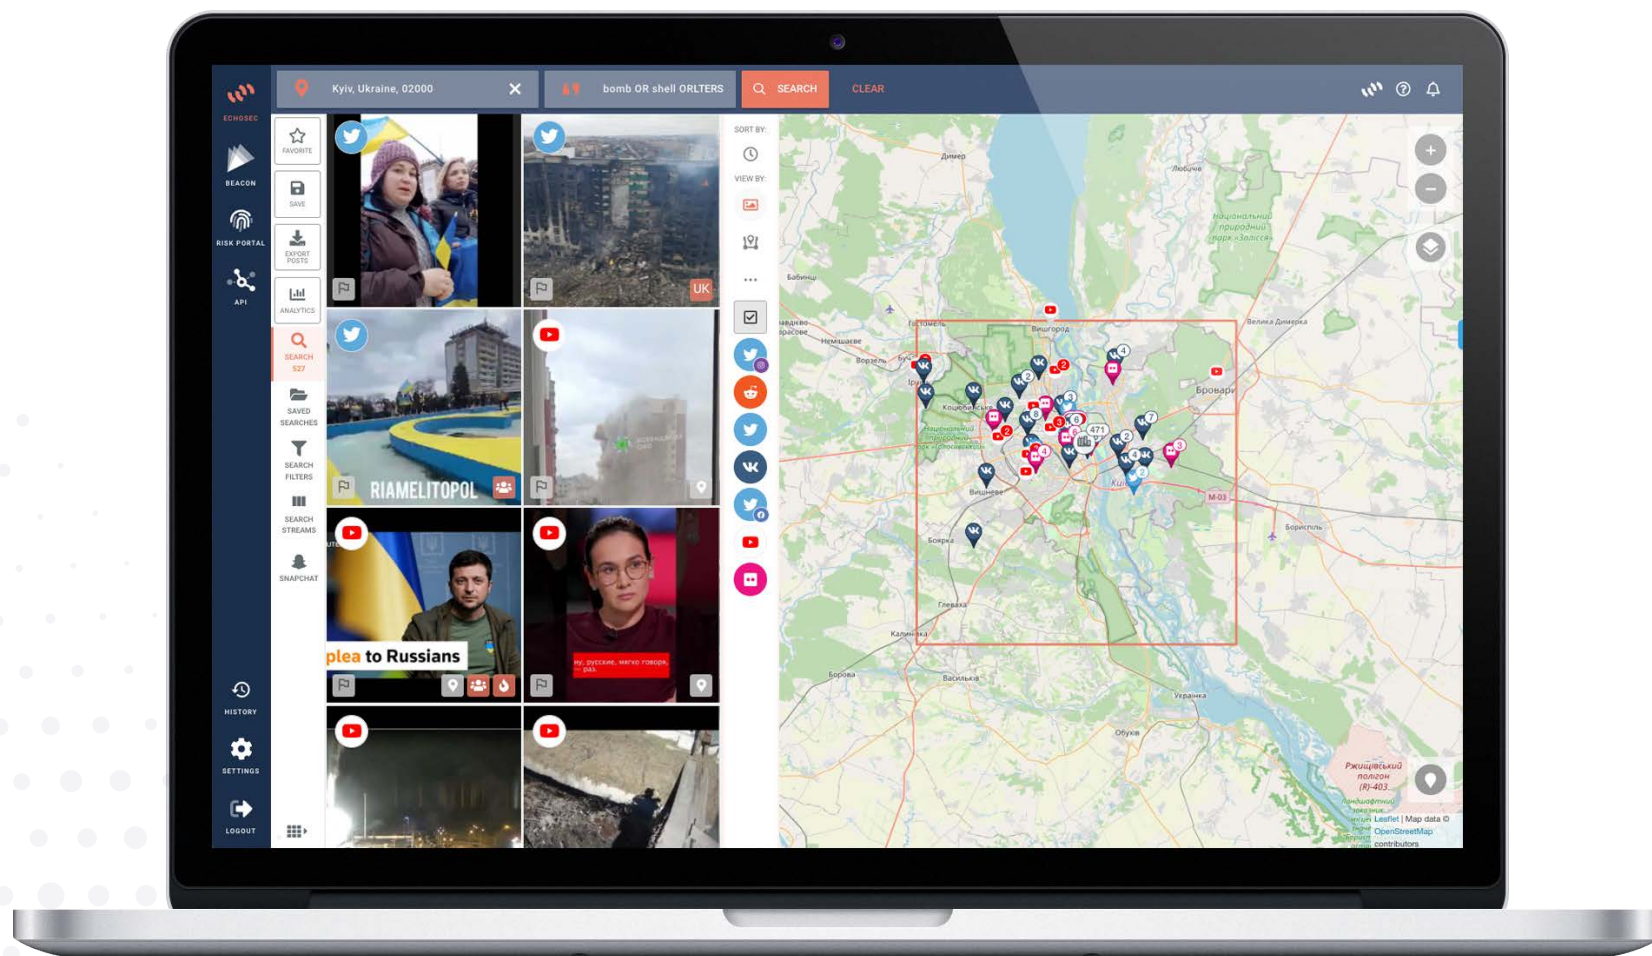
ECHOSEC

Kyiv, Ukraine, 02000

bomb OR shell ORLTERS

SEARCH

CLEAR

BEACON

RISK PORTAL

API

FAVORITE

SAVE

EXPORT POSTS

ANALYTICS

SEARCH 527

SAVED SEARCHES

SEARCH FILTERS

SEARCH STREAMS

SNAPCHAT

HISTORY

SETTINGS

LOGOUT

UK

RIAMELITOPOL

plea to Russians

SORT BY:

VIEW BY:

Димер

Лебедівка

Національний природний парк «Залісся»

Бабинці

Гостомель

Вишгород

Велика Димерка

Ірпінь

Бровари

Коцюбинське

471

Вишневе

М-03

Бориспіль

Боярка

Гліваха

Калинівка

Борова

Василькiв

Українка

Обухiв

Ржищівський полігон (R)-403

Leaflet | Map data © OpenStreetMap contributors